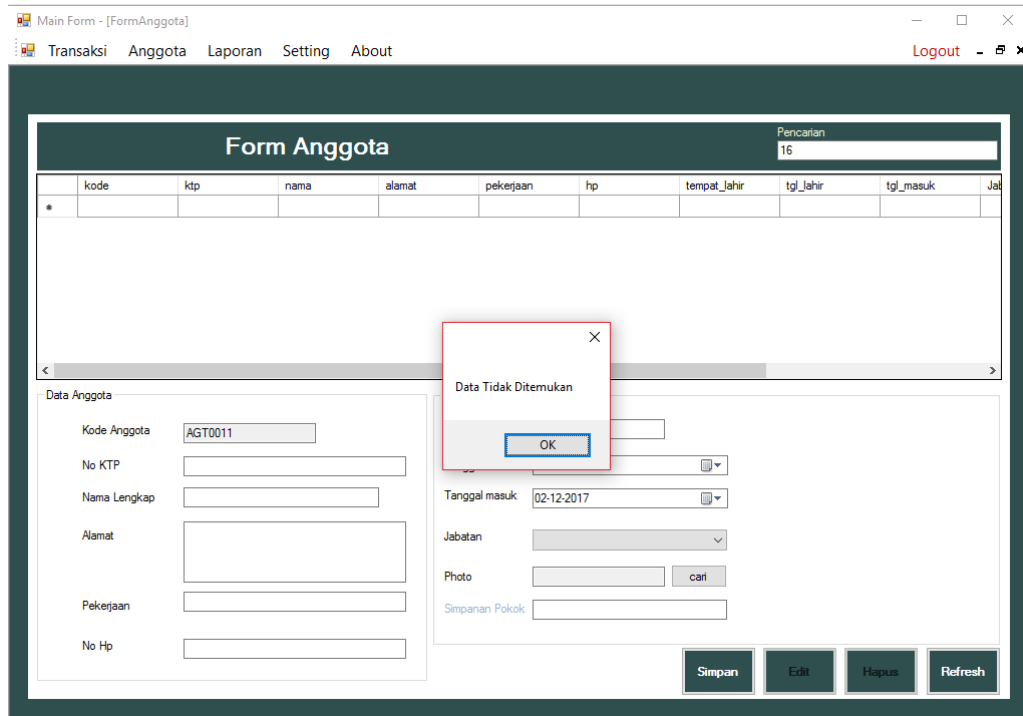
Main Form - [FormAnggota]

Transaksi Anggota Laporan Setting About

Logout

Form Anggota

Pencarian
16

| | kode | ktp | nama | alamat | pekerjaan | hp | tempat_lahir | tgl_lahir | tgl_masuk | Jab |
|---|---|---|---|---|---|---|---|---|---|---|
| * | | | | | | | | | | |

Data Tidak Ditemukan

OK

Data Anggota

Kode Anggota AGT0011

No KTP

Nama Lengkap

Alamat

Pekerjaan

No Hp

Tanggal masuk 02-12-2017

Jabatan

Photo cari

Simpanan Pokok

Simpan Edit Hapus Refresh